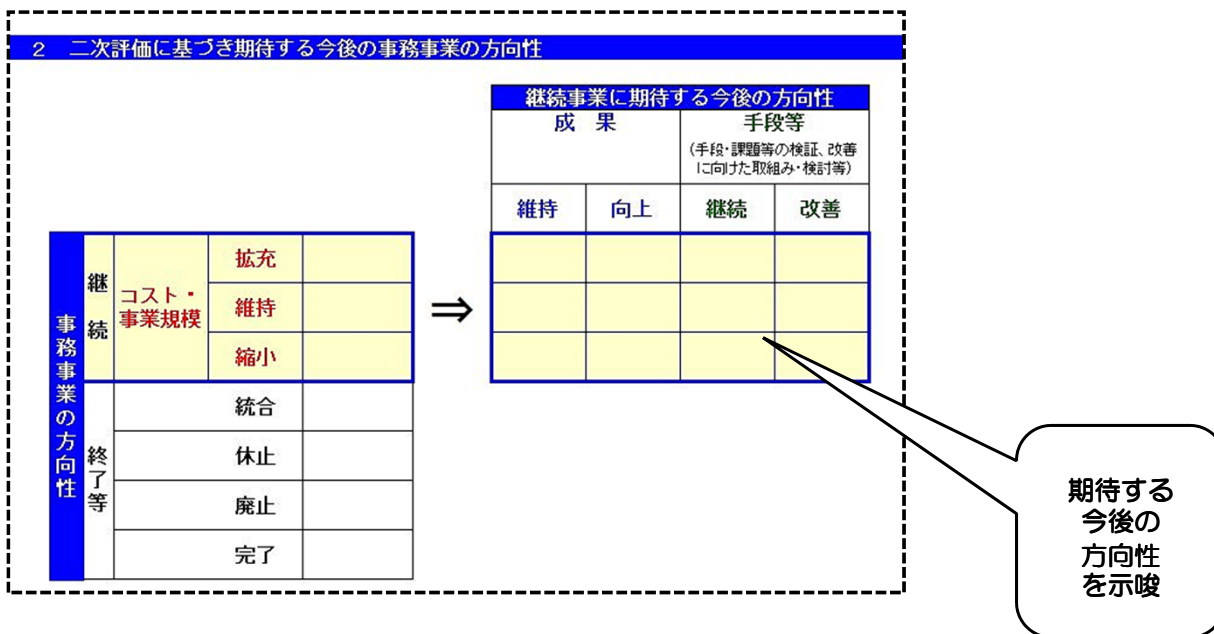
2　二次評価に基づき期待する今後の事務事業の方向性

| 事務事業の方向性 | 継続 | コスト・事業規模 | 拡充 | |
|---|---|---|---|---|
| | | | 維持 | |
| | | | 縮小 | |
| | 終了等 | | 統合 | |
| | | | 休止 | |
| | | | 廃止 | |
| | | | 完了 | |

⇒

| 継続事業に期待する今後の方向性 | | | |
|---|---|---|---|
| 成　果 | | 手段等 (手段・課題等の検証、改善に向けた取組み・検討等) | |
| 維持 | 向上 | 継続 | 改善 |
| | | | |
| | | | |
| | | | |

期待する今後の方向性を示唆